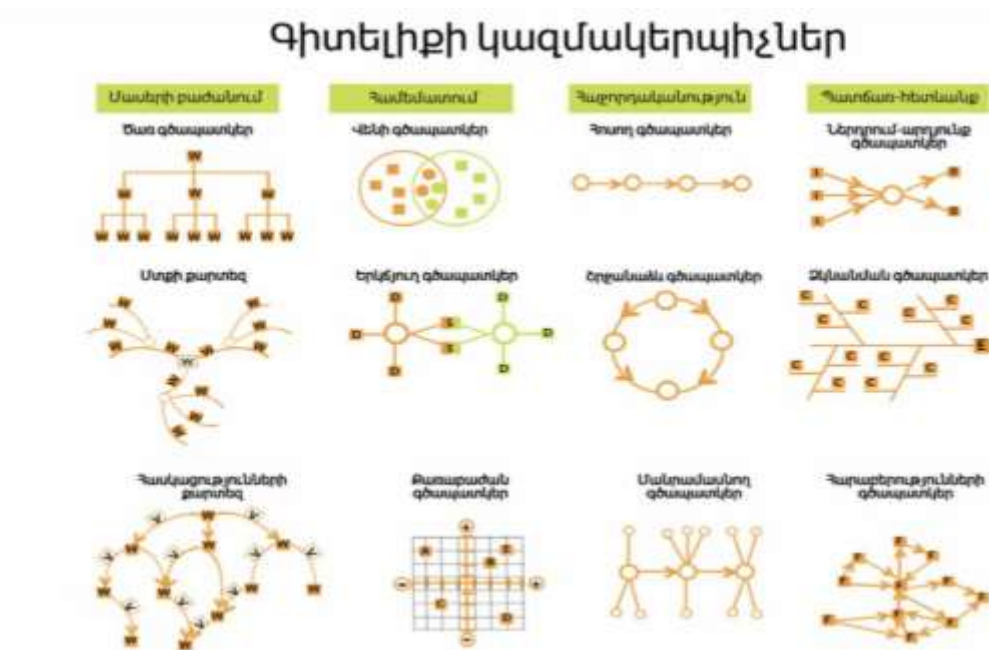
Գիտելիքի կազմակերպիչներ

Մասերի բաժանում

Ծառ գծապատկեր

W

W W W

W W W W W W W W W

Մտքի քարտեզ

Համեմատում

Վենի գծապատկեր

Երկճյուղ գծապատկեր

D D S D D S D D

Թաղաքաժան գծապատկեր

Հաջորդականություն

Հոսող գծապատկեր

Շրջանաձև գծապատկեր

Մանրամասնող գծապատկեր

Պատճառ-հետևանք

Ներդրում-արդյունք գծապատկեր

Ձկնաձև գծապատկեր

C C C C C C C C E

Հարաբերությունների գծապատկեր

Հասկացությունների քարտեզ

W W W W W W W W